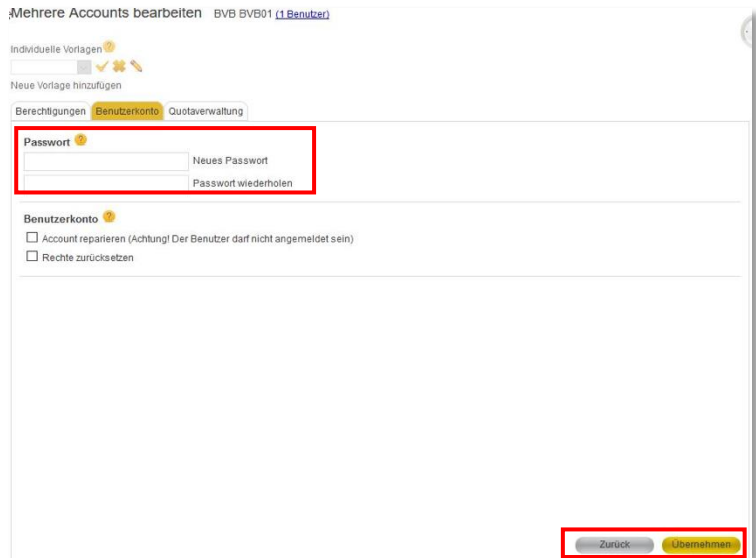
Mehrere Accounts bearbeiten BVB BVB01 (1 Benutzer)

Individuelle Vorlagen

Neue Vorlage hinzufügen

Berechtigungen | Benutzerkonto | Quotaverwaltung

Passwort

Neues Passwort

Passwort wiederholen

Benutzerkonto

Account reparieren (Achtung! Der Benutzer darf nicht angemeldet sein)

Rechte zurücksetzen

Zurück Übernehmen